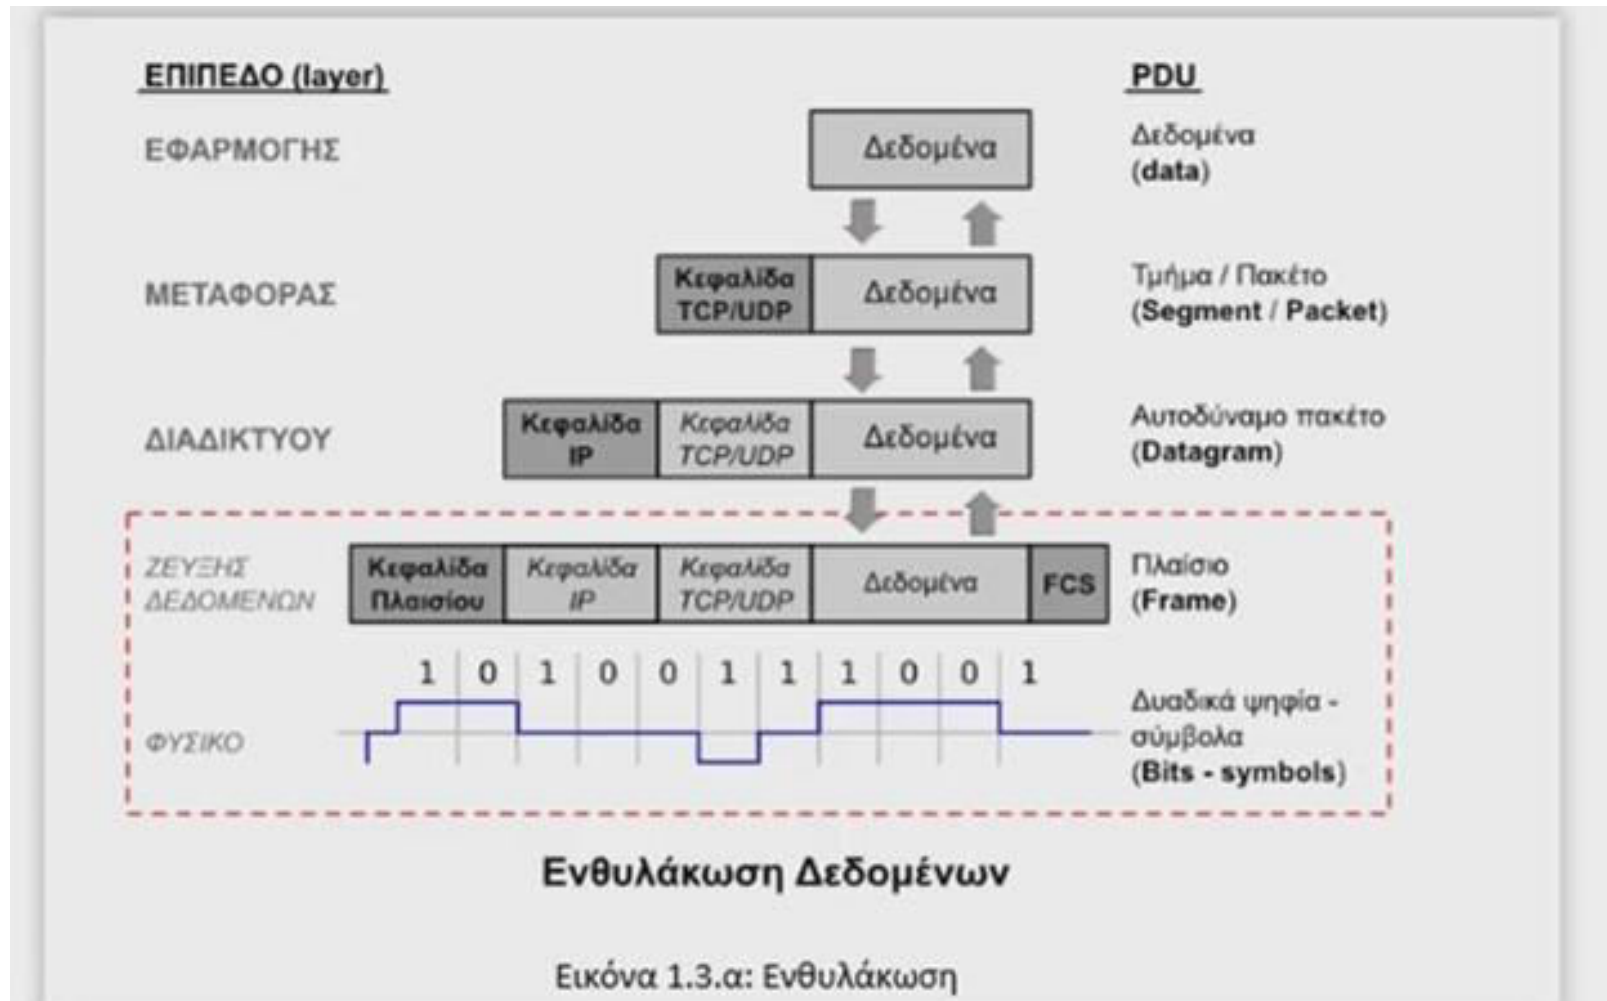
ΕΠΙΠΕΔΟ (layer)

PDU

ΕΦΑΡΜΟΓΗΣ

Δεδομένα

Δεδομένα (data)

ΜΕΤΑΦΟΡΑΣ

Κεφαλίδα TCP/UDP

Δεδομένα

Τμήμα / Πακέτο (Segment / Packet)

ΔΙΑΔΙΚΤΥΟΥ

Κεφαλίδα IP

Κεφαλίδα TCP/UDP

Δεδομένα

Αυτοδύναμο πακέτο (Datagram)

ΖΕΥΞΗΣ ΔΕΔΟΜΕΝΩΝ

Κεφαλίδα Πλαισίου

Κεφαλίδα IP

Κεφαλίδα TCP/UDP

Δεδομένα

FCS

Πλαίσιο (Frame)

1 0 1 0 0 1 1 1 0 0 1

ΦΥΣΙΚΟ

Δυαδικά ψηφία - σύμβολα (Bits - symbols)

Ενθυλάκωση Δεδομένων

Εικόνα 1.3.α: Ενθυλάκωση